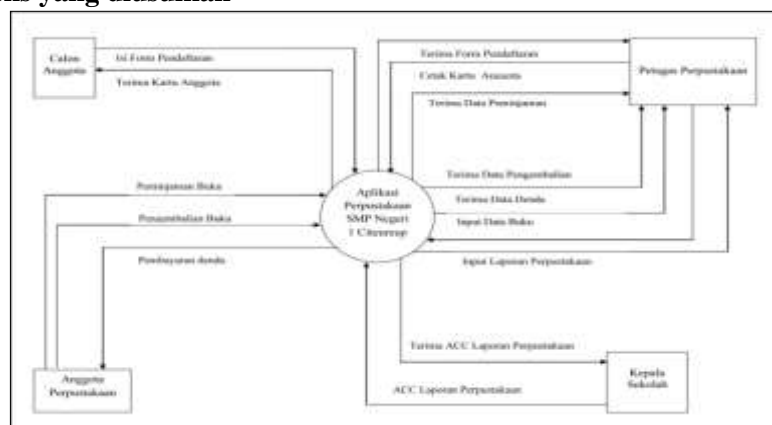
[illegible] yang diusulkan

Calon Anggota

Isi Form Pendaftaran

Terima Kartu Anggota

Terima Form Pendaftaran

Cetak Kartu Anggota

Terima Data Peminjaman

Petugas Perpustakaan

Peminjaman Buku

Pengembalian Buku

Pembayaran denda

Aplikasi Perpustakaan SMP Negeri 1 Citeureup

Terima Data Pengembalian

Terima Data Denda

Input Data Buku

Input Laporan Perpustakaan

Terima ACC Laporan Perpustakaan

Kepala Sekolah

ACC Laporan Perpustakaan

Anggota Perpustakaan